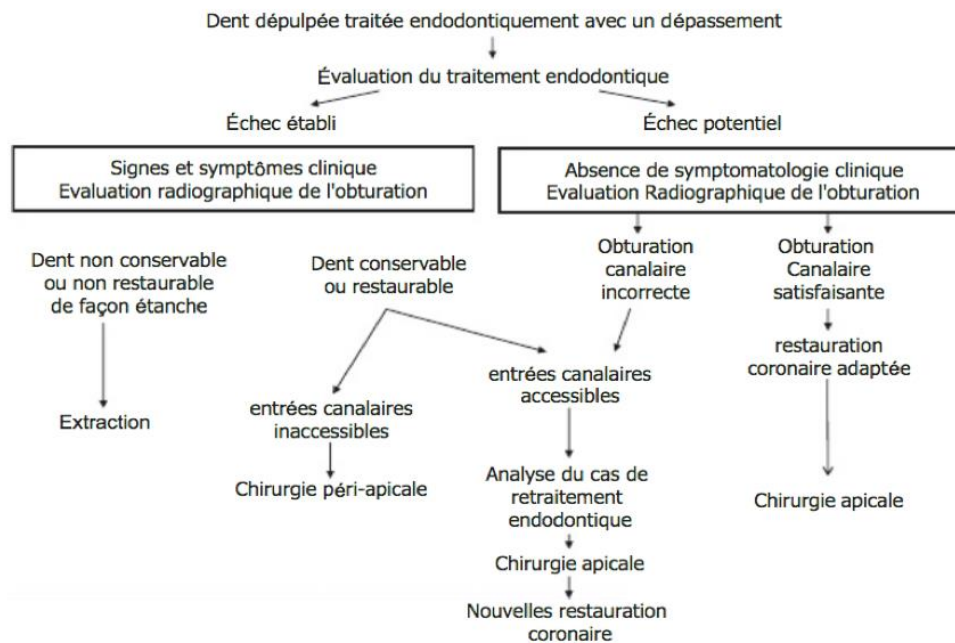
Dent dépulpée traitée endodontiquement avec un dépassement

Évaluation du traitement endodontique

Échec établi

Échec potentiel

Signes et symptômes clinique
Evaluation radiographique de l'obturation

Absence de symptomatologie clinique
Evaluation Radiographique de l'obturation

Dent non conservable ou non restaurable de façon étanche

Dent conservable ou restaurable

Obturation canalaire incorrecte

Obturation Canalaire satisfaisante

restauration coronaire adaptée

entrées canalaires accessibles

Extraction

entrées canalaires inaccessibles

Chirurgie péri-apicale

Analyse du cas de retraitement endodontique

Chirurgie apicale

Chirurgie apicale

Nouvelles restauration coronaire